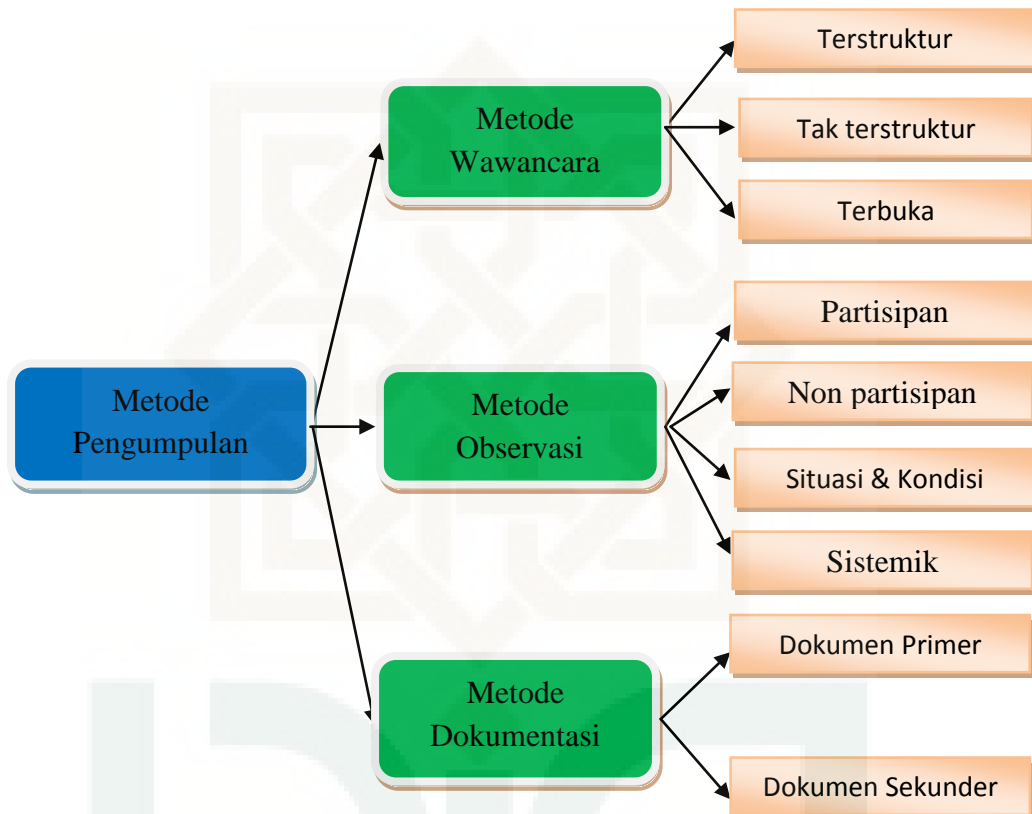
Metode Pengumpulan

Metode Wawancara

Terstruktur

Tak terstruktur

Terbuka

Metode Observasi

Partisipan

Non partisipan

Situasi & Kondisi

Sistemik

Metode Dokumentasi

Dokumen Primer

Dokumen Sekunder